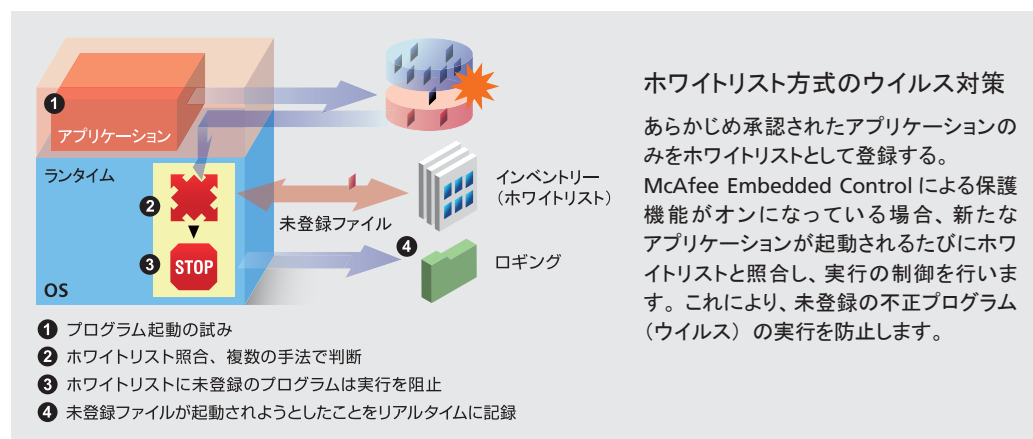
1 アプリケーション

ランタイム

2

3 STOP

OS

未登録ファイル

インベントリー（ホワイトリスト）

4 ロギング

1 プログラム起動の試み
2 ホワイトリスト照合、複数の手法で判断
3 ホワイトリストに未登録のプログラムは実行を阻止
4 未登録ファイルが起動されようとしたことをリアルタイムに記録

ホワイトリスト方式のウイルス対策

あらかじめ承認されたアプリケーションのみをホワイトリストとして登録する。McAfee Embedded Control による保護機能がオンになっている場合、新たなアプリケーションが起動されるたびにホワイトリストと照合し、実行の制御を行います。これにより、未登録の不正プログラム（ウイルス）の実行を防止します。